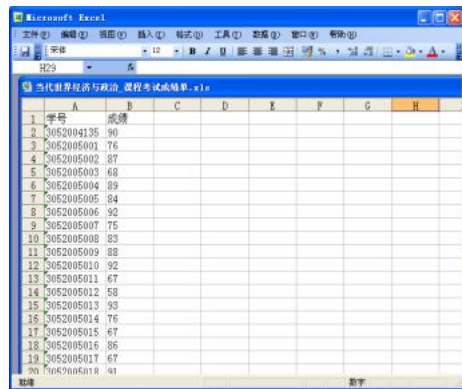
Microsoft Excel

文件(F) 编辑(E) 视图(V) 插入(I) 格式(O) 工具(T) 数据(D) 窗口(W) 帮助(H)

宋体 12 B I U

H29 fx

当代世界经济与政治_课程考试成绩单.xls

|  | A | B | C | D | E | F | G | H |
|---|---|---|---|---|---|---|---|---|
| 1 | 学号 | 成绩 |  |  |  |  |  |  |
| 2 | 3052004135 | 90 |  |  |  |  |  |  |
| 3 | 3052005001 | 76 |  |  |  |  |  |  |
| 4 | 3052005002 | 87 |  |  |  |  |  |  |
| 5 | 3052005003 | 68 |  |  |  |  |  |  |
| 6 | 3052005004 | 89 |  |  |  |  |  |  |
| 7 | 3052005005 | 84 |  |  |  |  |  |  |
| 8 | 3052005006 | 92 |  |  |  |  |  |  |
| 9 | 3052005007 | 75 |  |  |  |  |  |  |
| 10 | 3052005008 | 83 |  |  |  |  |  |  |
| 11 | 3052005009 | 88 |  |  |  |  |  |  |
| 12 | 3052005010 | 92 |  |  |  |  |  |  |
| 13 | 3052005011 | 67 |  |  |  |  |  |  |
| 14 | 3052005012 | 58 |  |  |  |  |  |  |
| 15 | 3052005013 | 93 |  |  |  |  |  |  |
| 16 | 3052005014 | 76 |  |  |  |  |  |  |
| 17 | 3052005015 | 67 |  |  |  |  |  |  |
| 18 | 3052005016 | 86 |  |  |  |  |  |  |
| 19 | 3052005017 | 67 |  |  |  |  |  |  |
| 20 | 3052005018 | 91 |  |  |  |  |  |  |

就绪 数字